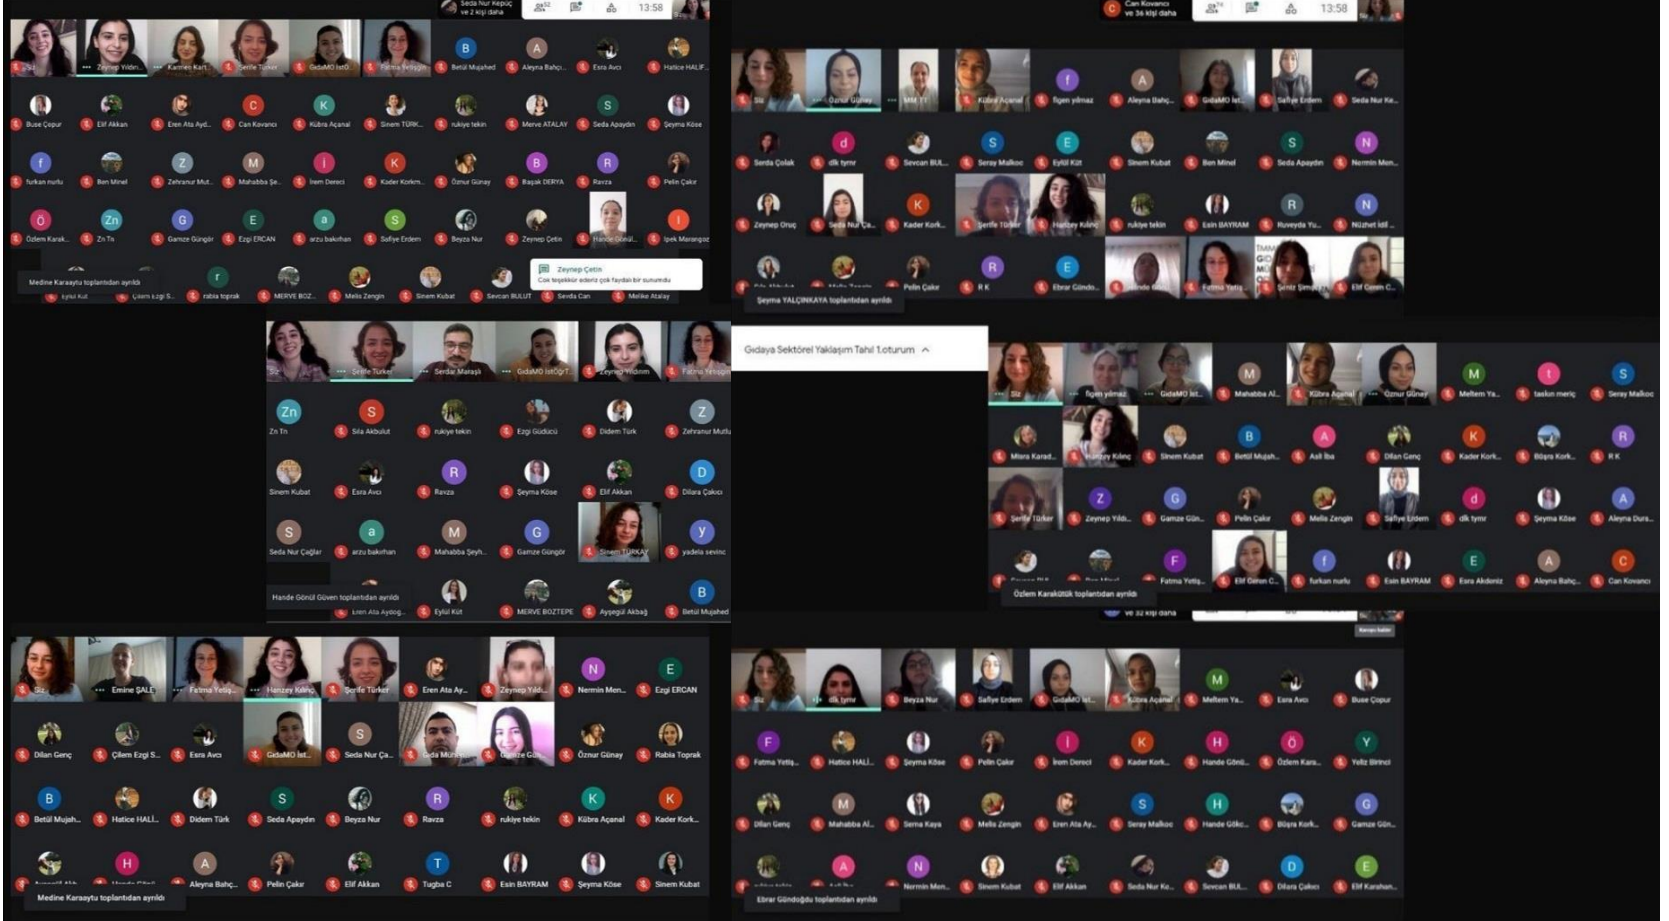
Seda Nur Keçiç ve 2 kişi daha
13:58

Siz
Zeynep Yıldı...
Karmen Kart...
Şerife Türker
GıdaMO İstÖ...
Fatma Yetişgin
Betül Mujahed
Aleyna Bahçı...
Esra Avcı
Hatice HALİF...
Buse Çopur
Elif Akkan
Eren Ata Ayd...
Can Kovancı
Kübra Açanal
Sinem TÜRK...
rukiye tekin
Merve ATALAY
Seda Apaydın
Şeyma Köse
furkan nurlu
Ben Minel
Zehranur Mut...
Muhabba Şe...
İrem Dereci
Kader Korkm...
Öznur Günay
Başak DERYA
Ravza
Pelin Çakır
Özlem Karak...
Zn Tn
Gamze Güngör
Ezgi ERCAN
arzu bakırhan
Safiye Erdem
Beyza Nur
Zeynep Çetin
Hande Gönül...
İpek Marangoz
Medine Karaaytu toplantıdan ayrıldı
Zeynep Çetin
Çok teşekkür ederiz çok faydalı bir sunumdu
eylül Kut
Çilem Ezgi S...
rabia toprak
MERVE BOZ...
Melis Zengin
Sinem Kubat
Sevcan BULUT
Sevda Can
Melike Atalay

Can Kovancı ve 36 kişi daha
13:58

Siz
Öznur Güney
MM TT
Kübra Açanal
figen yılmaz
Aleyna Bahç...
GıdaMO İst...
Safiye Erdem
Seda Nur Ke...
Serda Çolak
dlk tymr
Sevcan BUL...
Seray Malkoç
Eylül Küt
Sinem Kubat
Ben Minel
Seda Apaydın
Nermin Men...
Zeynep Oruç
Seda Nur Ça...
Kader Kork...
Şerife Türker
Hanzey Kılınç
rukiye tekin
Esin BAYRAM
Ruveyda Yu...
Nüzhet İdil ...
Pelin Çakır
R K
Ebrar Gündo...
Fatma Yetiş...
Elif Ceren C...
Şeyma YALÇINKAYA toplantıdan ayrıldı

Siz
Şerife Türker
Serdar Maraşlı
GıdaMO İstÖğrT...
Zeynep Yıldırım
Fatma Yetişgin
Zn Tn
Sıla Akbulut
rukiye tekin
Ezgi Güdücü
Didem Türk
Zehranur Mutlu
Sinem Kubat
Esra Avcı
Ravza
Şeyma Köse
Elif Akkan
Dilara Çakıcı
Seda Nur Çağlar
arzu bakırhan
Mahabba Şeyh...
Gamze Güngör
Sinem TÜRKAY
yadela sevinç
Hande Gönül Güven toplantıdan ayrıldı
Eren Ata Aydoğ...
Eylül Küt
MERVE BOZTEPE
Ayşegül Akbaş
Betül Mujahed

Gıdaya Sektörel Yaklaşım Tahıl 1.oturum

Siz
figen yılmaz
GıdaMO İst...
Mahabba Al...
Kübra Açanal
Öznur Günay
Meltem Ya...
taslım meriç
Seray Malkoç
Mlara Karad...
Hanzey Kılınç
Sinem Kubat
Betül Mujah...
Aslı İba
Dilan Genç
Kader Kork...
Büşra Kork...
R K
Şerife Türker
Zeynep Yıld...
Gamze Gün...
Pelin Çakır
Melis Zengin
Safiye Erdem
dlk tymr
Şeyma Köse
Aleyna Durs...
Fatma Yetiş...
Elif Ceren C...
furkan nurlu
Esin BAYRAM
Esra Akdeniz
Aleyna Bahç...
Can Kovancı
Özlem Karakütük toplantıdan ayrıldı

Siz
Emine ŞALE
Fatma Yetiş...
Hanzey Kılınç
Şerife Türker
Eren Ata Ay...
Zeynep Yıld...
Nermin Men...
Ezgi ERCAN
Dilan Genç
Çilem Ezgi S...
Esra Avcı
GıdaMO İst...
Seda Nur Ça...
Gıda Mühen...
Gamze Gün...
Öznur Günay
Rabia Toprak
Betül Mujah...
Hatice HALİ...
Didem Türk
Seda Apaydın
Beyza Nur
Ravza
rukiye tekin
Kübra Açanal
Kader Kork...
Aleyna Bahç...
Pelin Çakır
Elif Akkan
Tugba C
Esin BAYRAM
Şeyma Köse
Sinem Kubat
Medine Karaaytu toplantıdan ayrıldı

ve 32 kişi daha

Siz
dlk tymr
Beyza Nur
Safiye Erdem
GıdaMO İst...
Kübra Açanal
Meltem Ya...
Esra Avcı
Buse Çopur
Fatma Yetiş...
Hatice HALİ...
Şeyma Köse
Pelin Çakır
İrem Dereci
Kader Kork...
Hande Gönü...
Özlem Kara...
Yeliz Birinci
Dilan Genç
Mahabba Al...
Sema Kaya
Melis Zengin
Eren Ata Ay...
Seray Malkoç
Hande Gökç...
Büşra Kork...
Gamze Gün...
Nermin Men...
Sinem Kubat
Elif Akkan
Seda Nur Ke...
Sevcan BUL...
Dilara Çakıcı
Elif Karahan...
Ebrar Gündoğdu toplantıdan ayrıldı